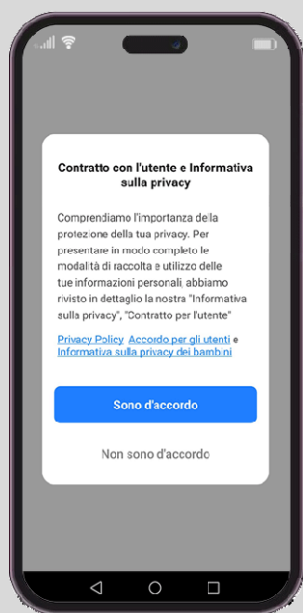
Contratto con l'utente e Informativa sulla privacy

Comprendiamo l'importanza della protezione della tua privacy. Per presentare in modo completo le modalità di raccolta e utilizzo delle tue informazioni personali abbiamo rivisto in dettaglio la nostra "Informativa sulla privacy", "Contratto per l'utente"

Privacy Policy Accordo per gli utenti e Informativa sulla privacy dei bambini

Sono d'accordo

Non sono d'accordo